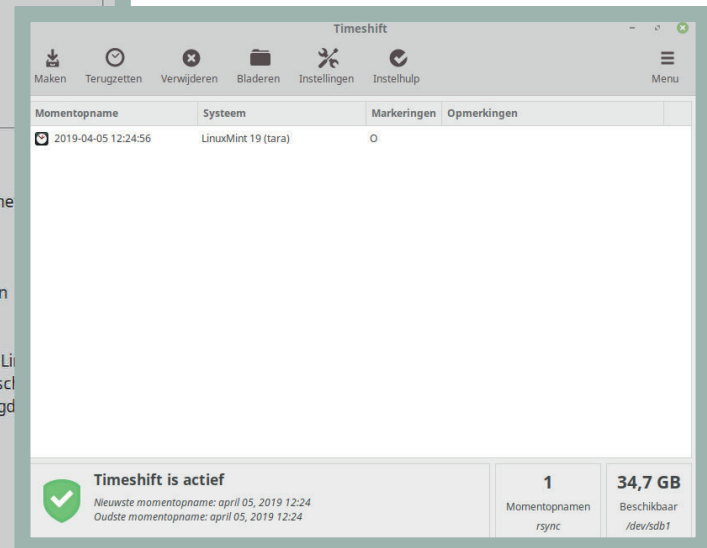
Timeshift

Maken Terugzetten Verwijderen Bladeren Instellingen Instelhulp Menu

| Momentopname | Systeem | Markeringen | Opmerkingen |
|---|---|---|---|
| 2019-04-05 12:24:56 | LinuxMint 19 (tara) | O | |

Timeshift is actief
Nieuwste momentopname: april 05, 2019 12:24
Oudste momentopname: april 05, 2019 12:24

1
Momentopnamen
rsync

34,7 GB
Beschikbaar
/dev/sdb1

ne
n
Li
scl
gd